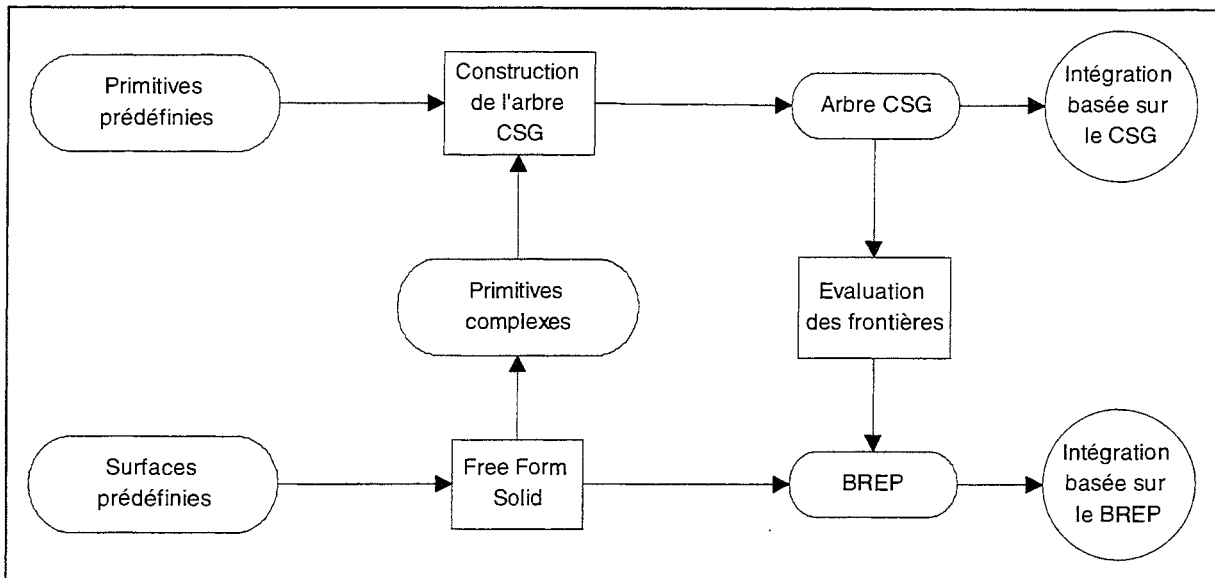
Primitives prédéfinies

Construction de l'arbre CSG

Arbre CSG

Intégration basée sur le CSG

Primitives complexes

Evaluation des frontières

Surfaces prédéfinies

Free Form Solid

BREP

Intégration basée sur le BREP